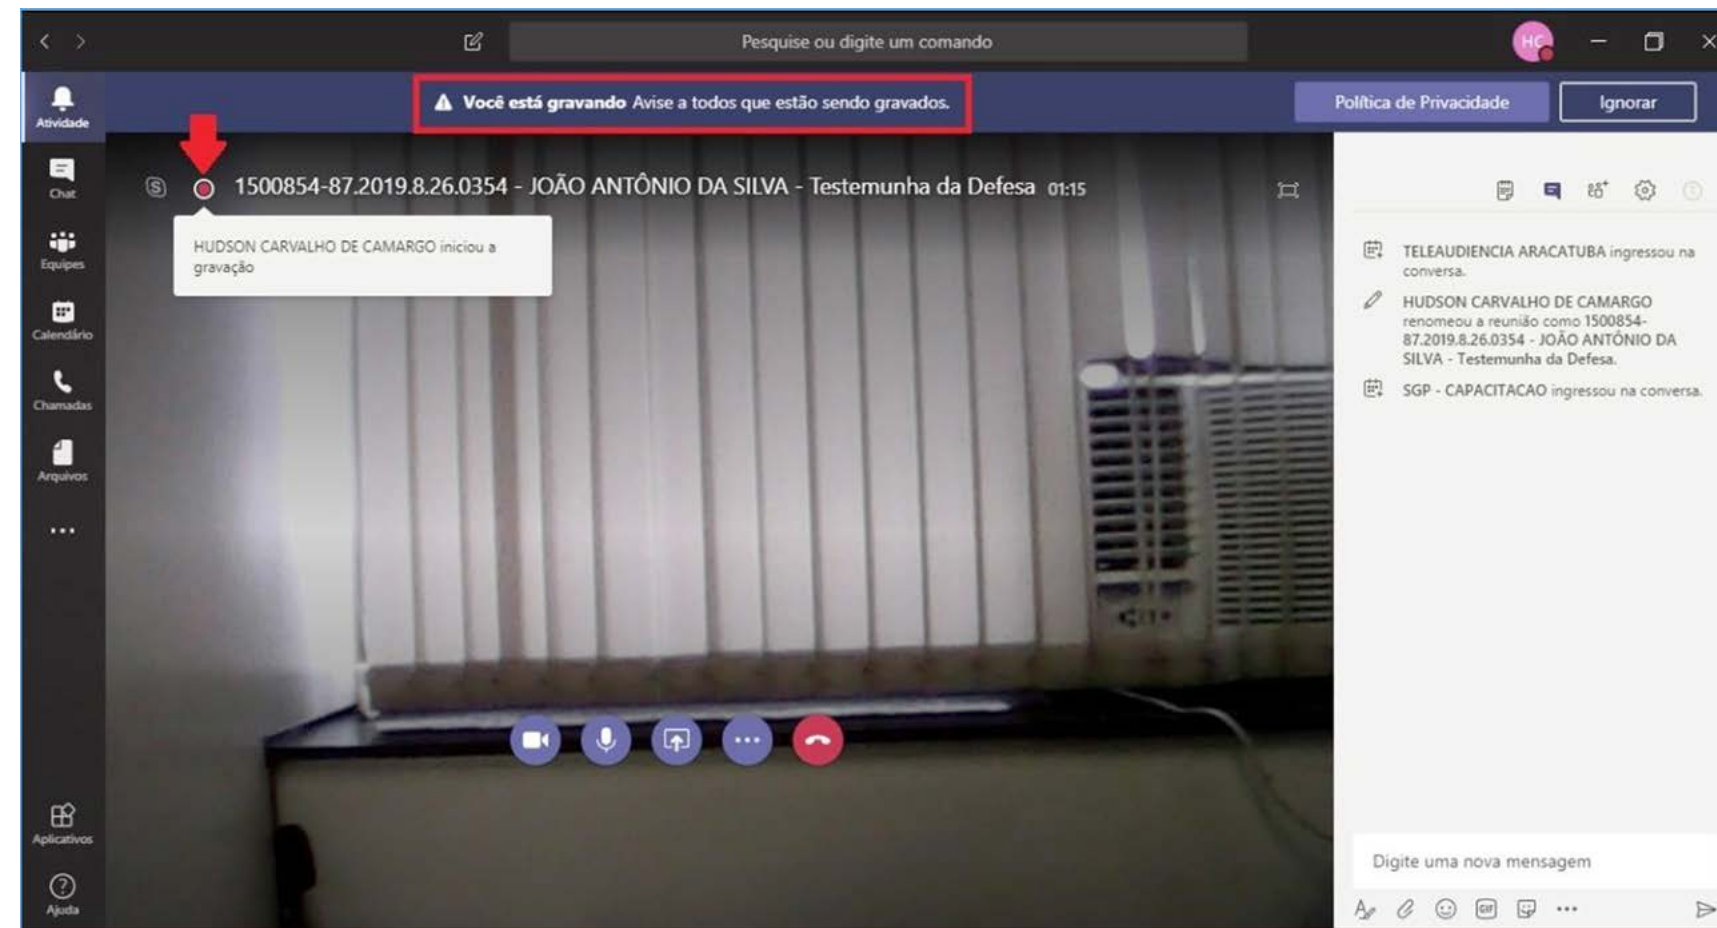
Pesquise ou digite um comando

HC

Você está gravando Avise a todos que estão sendo gravados.

Política de Privacidade

Ignorar

Atividade

Chat

Equipes

Calendário

Chamadas

Arquivos

...

Aplicativos

Ajuda

1500854-87.2019.8.26.0354 - JOÃO ANTÔNIO DA SILVA - Testemunha da Defesa 01:15

HUDSON CARVALHO DE CAMARGO iniciou a gravação

TELEAUDIENCIA ARACATUBA ingressou na conversa.

HUDSON CARVALHO DE CAMARGO renomeou a reunião como 1500854-87.2019.8.26.0354 - JOÃO ANTÔNIO DA SILVA - Testemunha da Defesa.

SGP - CAPACITACAO ingressou na conversa.

Digite uma nova mensagem